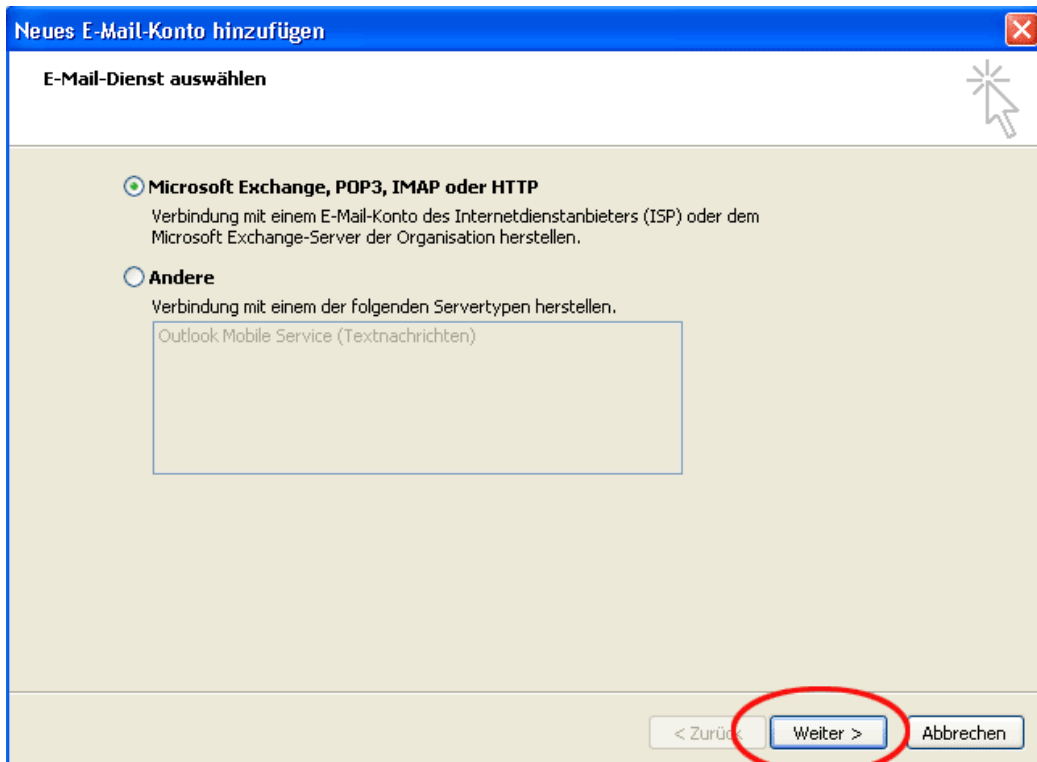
Neues E-Mail-Konto hinzufügen

E-Mail-Dienst auswählen

Microsoft Exchange, POP3, IMAP oder HTTP

Verbindung mit einem E-Mail-Konto des Internetdienstanbieters (ISP) oder dem Microsoft Exchange-Server der Organisation herstellen.

Andere

Verbindung mit einem der folgenden Servertypen herstellen.

Outlook Mobile Service (Textnachrichten)

< Zurück

Weiter >

Abbrechen